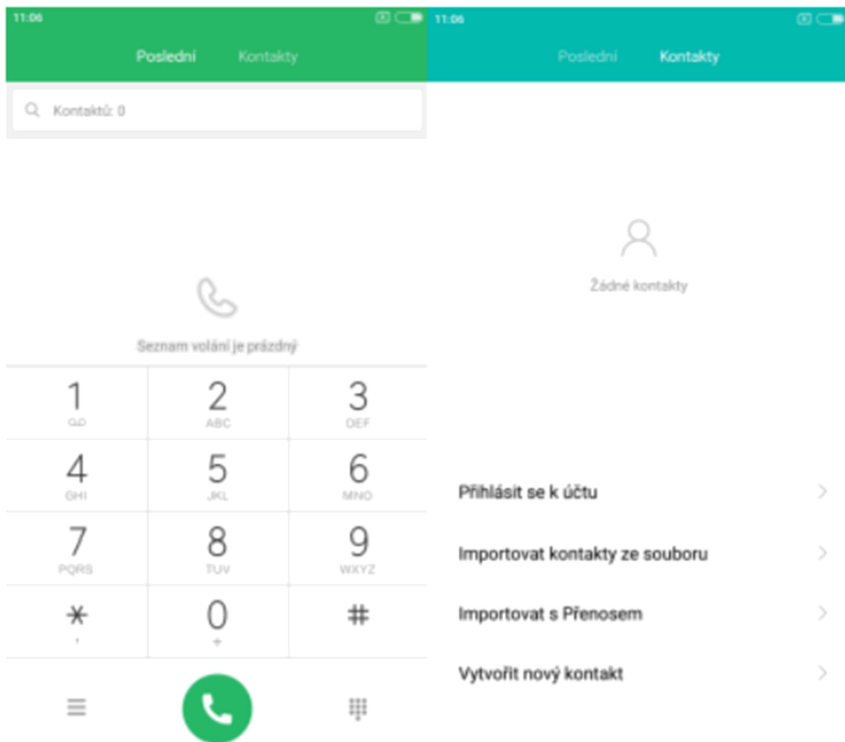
11:06

Poslední Kontakty

Kontaktů: 0

Seznam volání je prázdný

1
2 ABC
3 DEF
4 GHI
5 JKL
6 MNO
7 PQRS
8 TUV
9 WXYZ
*
0 +
#

11:06

Poslední Kontakty

Žádné kontakty

Přihlásit se k účtu

Importovat kontakty ze souboru

Importovat s Přenosem

Vytvořit nový kontakt